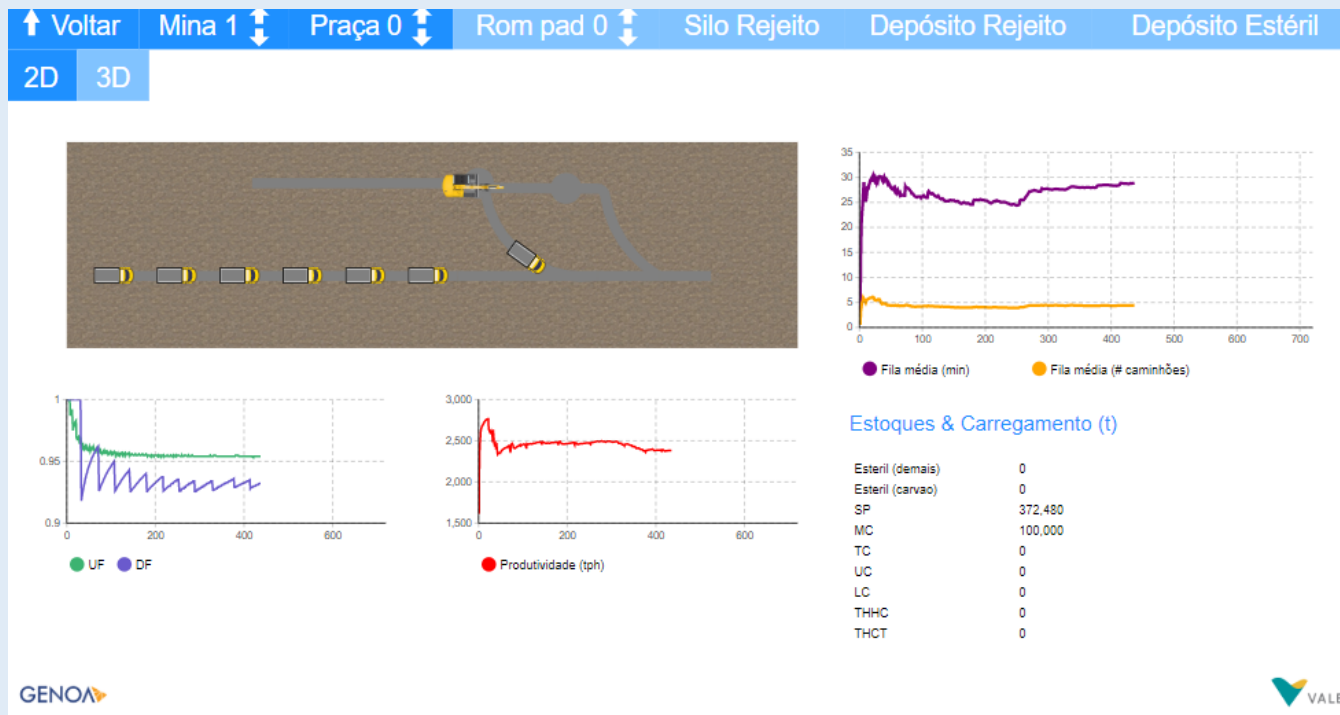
Voltar Mina 1 Praça 0 Rom pad 0 Silo Rejeito Depósito Rejeito Depósito Estéril

2D 3D

35
30
25
20
15
10
5
0
0 100 200 300 400 500 600 700

Fila média (min) Fila média (# caminhões)

1
0.95
0.9
0 200 400 600

UF DF

3,000
2,500
2,000
1,500
0 200 400 600

Produtividade (tph)

Estoques & Carregamento (t)

| | |
|---|---|
| Esteril (demais) | 0 |
| Esteril (carvao) | 0 |
| SP | 372,480 |
| MC | 100,000 |
| TC | 0 |
| UC | 0 |
| LC | 0 |
| THHC | 0 |
| THCT | 0 |

GENOA

VALE